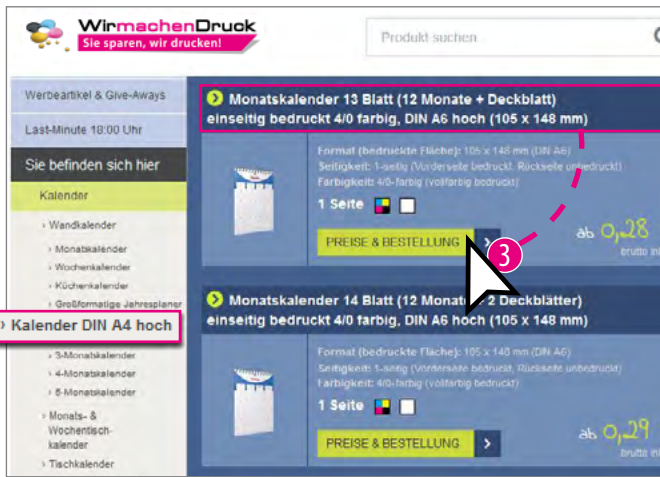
WirmachenDruck
Sie sparen, wir drucken!

Produkt suchen

Werbeartikel & Give-Aways
Last-Minute 18:00 Uhr
Sie befinden sich hier
Kalender
› Wandkalender
› Monatskalender
› Wochenkalender
› Küchenkalender
› Großformatige Jahresplaner
› Kalender DIN A4 hoch
› 3-Monatskalender
› 4-Monatskalender
› 5-Monatskalender
› Monats- & Wochentischkalender
› Tischkalender

Monatskalender 13 Blatt (12 Monate + Deckblatt) einseitig bedruckt 4/0 farbig, DIN A6 hoch (105 x 148 mm)

Format (bedruckte Fläche): 105 x 148 mm (DIN A6)
Seitigkeit: 1-seitig (Vorderseite bedruckt, Rückseite unbedruckt)
Farbigkeit: 4/0-farbig (vollfarbig bedruckt)

1 Seite

PREISE & BESTELLUNG ›

3

ab 0,28
brutto in

Monatskalender 14 Blatt (12 Monate + 2 Deckblätter) einseitig bedruckt 4/0 farbig, DIN A6 hoch (105 x 148 mm)

Format (bedruckte Fläche): 105 x 148 mm (DIN A6)
Seitigkeit: 1-seitig (Vorderseite bedruckt, Rückseite unbedruckt)
Farbigkeit: 4/0-farbig (vollfarbig bedruckt)

1 Seite

PREISE & BESTELLUNG ›

ab 0,29
brutto in